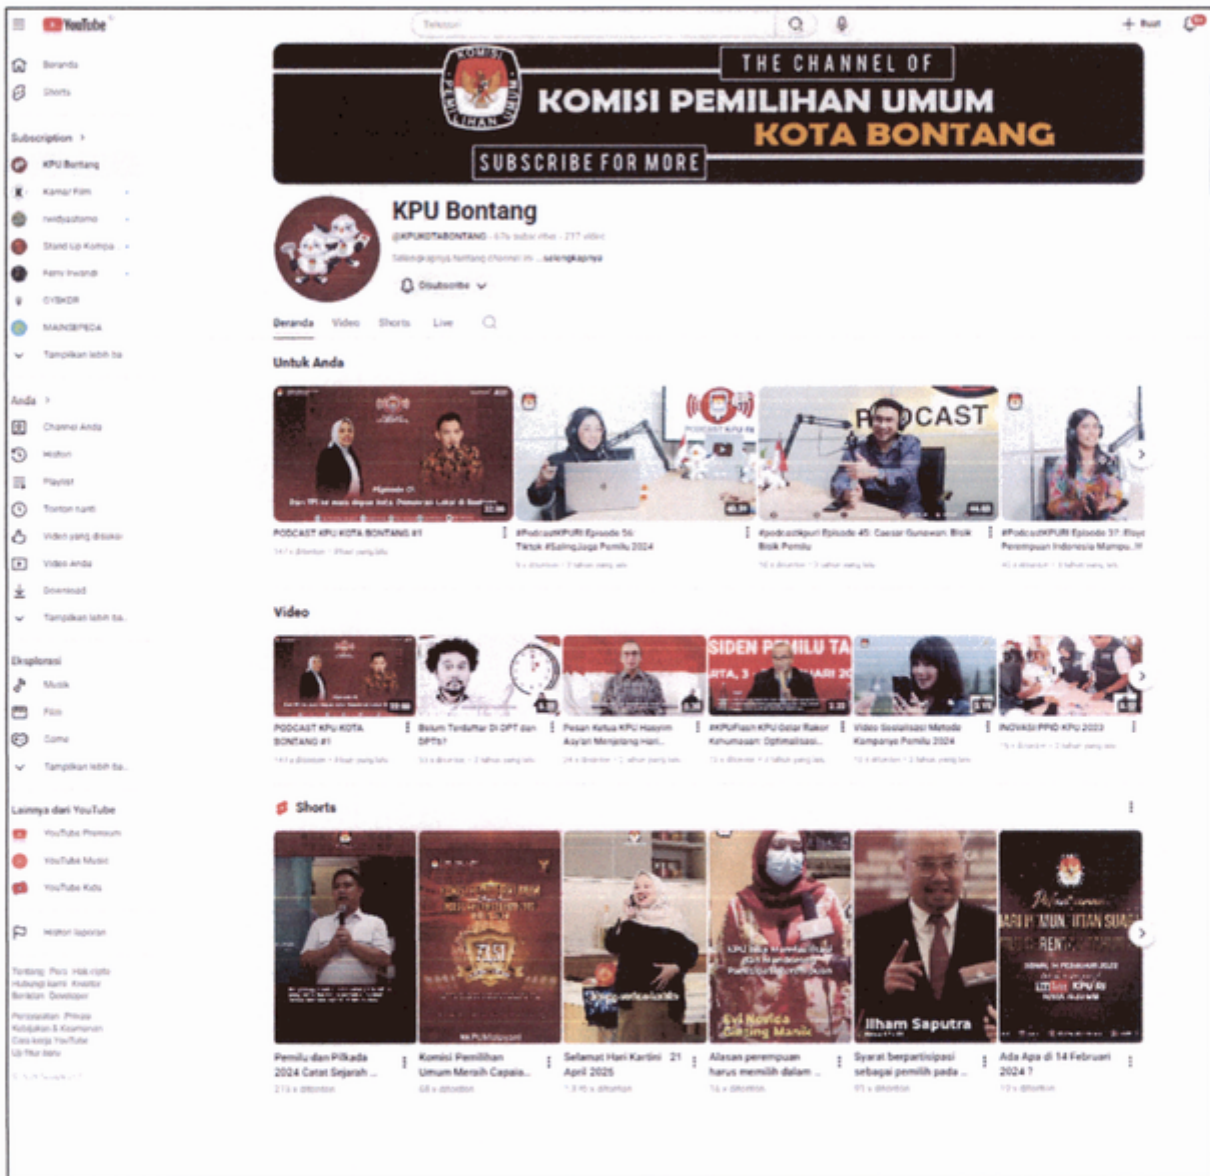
YouTube

Telusuri

+ Buat

Beranda
Shorts

Subscription >
KPU Bontang
Kamar Film
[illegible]
Stand Up Kompas
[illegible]
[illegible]
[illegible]
Tampilkan lebih ba...

Anda >
Channel Anda
Histori
Playlist
Tonton nanti
Video yang disukai
Video Anda
Download
Tampilkan lebih ba...

Eksplorasi
Musik
Film
Game
Tampilkan lebih ba...

Lainnya dari YouTube
YouTube Premium
YouTube Music
YouTube Kids

Histori laporan

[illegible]

KOMISI PEMILIHAN UMUM
THE CHANNEL OF
KOMISI PEMILIHAN UMUM
KOTA BONTANG
SUBSCRIBE FOR MORE

KPU Bontang
@KPUKOTABONTANG · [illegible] subscriber · 217 video
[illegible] ...selengkapnya
Disubscribe

Beranda Video Shorts Live

Untuk Anda

PODCAST KPU KOTA BONTANG #1
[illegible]

#PodcastKPURI Episode 56: Tiktok #SalingJaga Pemilu 2024
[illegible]

PODCAST
#podcastkpuri Episode 45: Caesar Gunawan: Bilik Bilik Pemilu
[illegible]

#PodcastKPURI Episode 37: Riayi Perempuan Indonesia Mampu...!!
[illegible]

Video

PODCAST KPU KOTA BONTANG #1
Belum Terdaftar Di DPT dan DPTb?
Pesan Ketua KPU Hasyim Asy'ari Menjelang Hari...
SIDEN PEMILU TA
#KPUFlash KPU Gelar Rakor Kehumasan: Optimalisasi...
Video Sosialisasi Metode Kampanye Pemilu 2024
INOVASI PPID KPU 2023

Shorts

Pemilu dan Pilkada 2024 Catat Sejarah ...
Komisi Pemilihan Umum Meraih Capaia...
Selamat Hari Kartini 21 April 2025
Evi Novica Gading Manik
Alasan perempuan harus memilih dalam ...
Ilham Saputra
Syarat berpartisipasi sebagai pemilih pada ...
ARI P MUNGUTAN SUAR
Ada Apa di 14 Februari 2024 ?